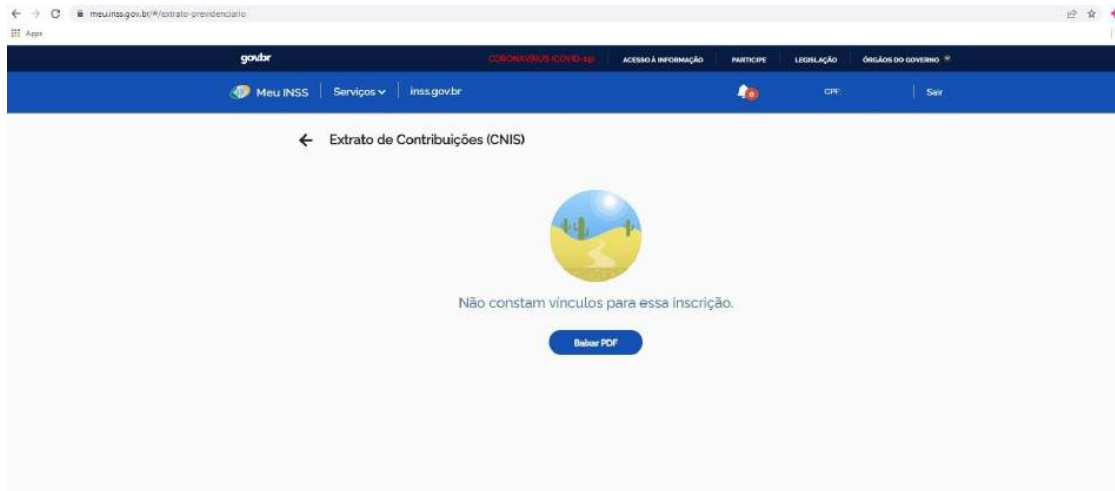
meu.inss.gov.br/#/extrato-previdenciario

Apps

gov.br

CORONAVÍRUS (COVID-19)

ACESSO À INFORMAÇÃO

PARTICIPE

LEGISLAÇÃO

ÓRGÃOS DO GOVERNO

Meu INSS | Serviços | inss.gov.br

CPF:

Sair

Extrato de Contribuições (CNIS)

Não constam vínculos para essa inscrição.

Baixar PDF